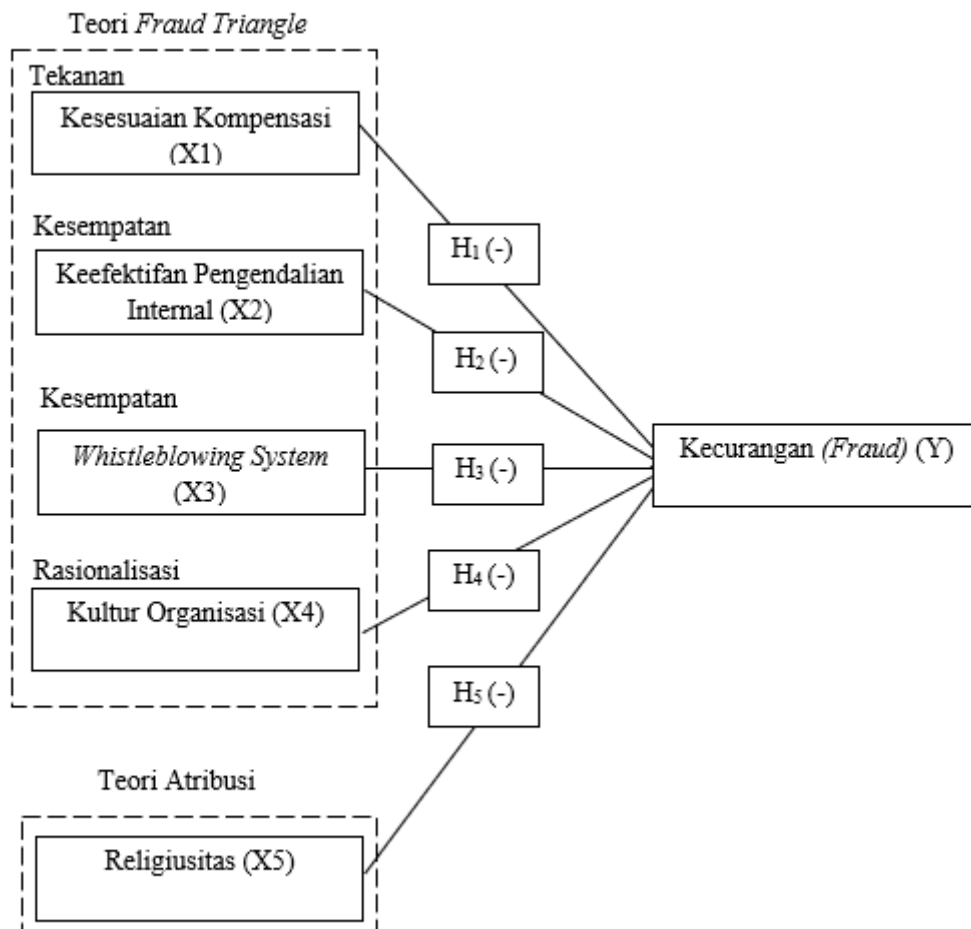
Teori Fraud Triangle

Tekanan

Kesesuaian Kompensasi (X1)

Kesempatan

Keefektifan Pengendalian Internal (X2)

Kesempatan

Whistleblowing System (X3)

Rasionalisasi

Kultur Organisasi (X4)

$H_1$ (-)

$H_2$ (-)

$H_3$ (-)

$H_4$ (-)

$H_5$ (-)

Kecurangan (Fraud) (Y)

Teori Atribusi

Religiusitas (X5)